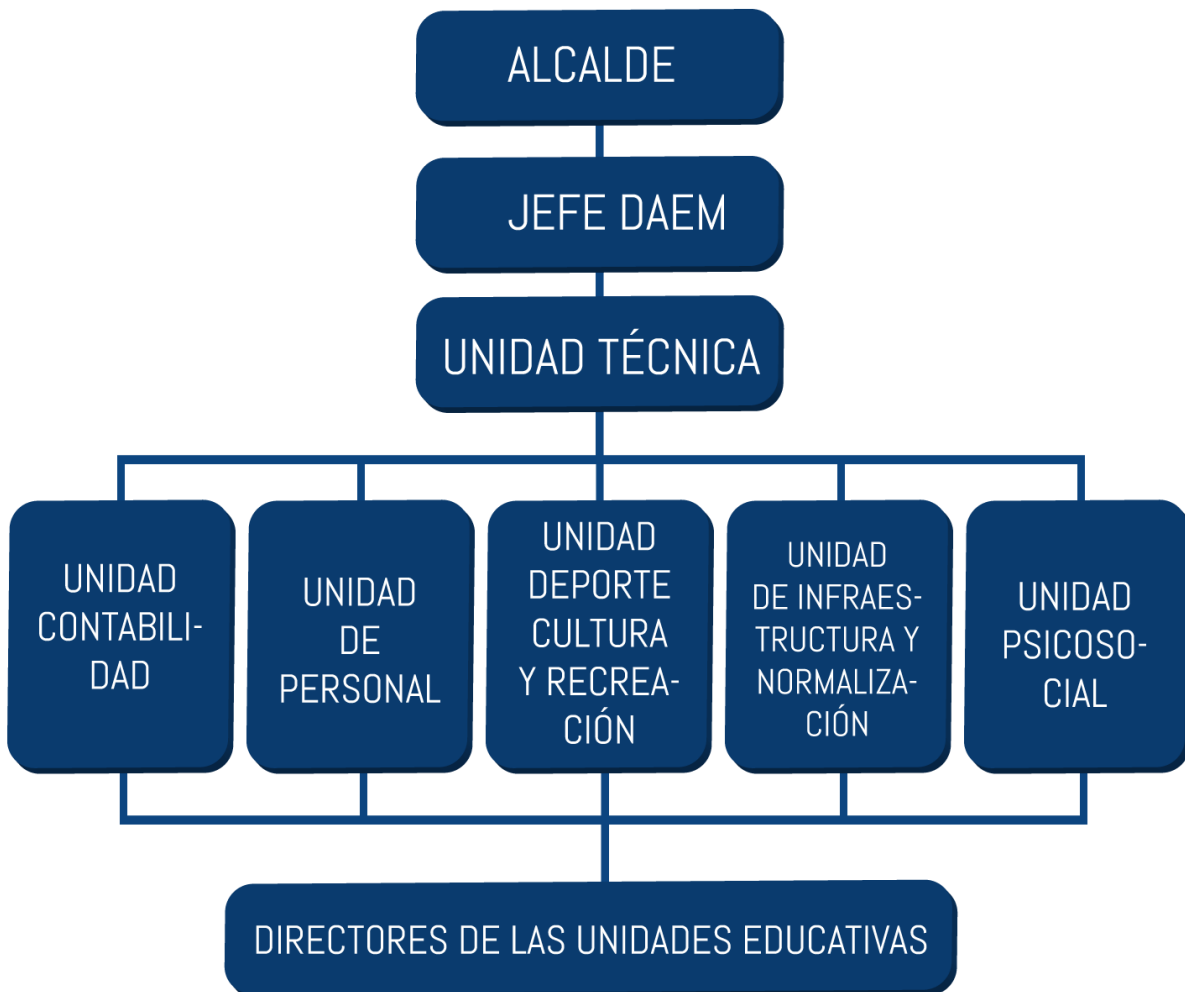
ALCALDE

JEFE DAEM

UNIDAD TÉCNICA

UNIDAD CONTABILIDAD

UNIDAD DE PERSONAL

UNIDAD DEPORTE CULTURA Y RECREACIÓN

UNIDAD DE INFRAESTRUCTURA Y NORMALIZACIÓN

UNIDAD PSICOSOCIAL

DIRECTORES DE LAS UNIDADES EDUCATIVAS